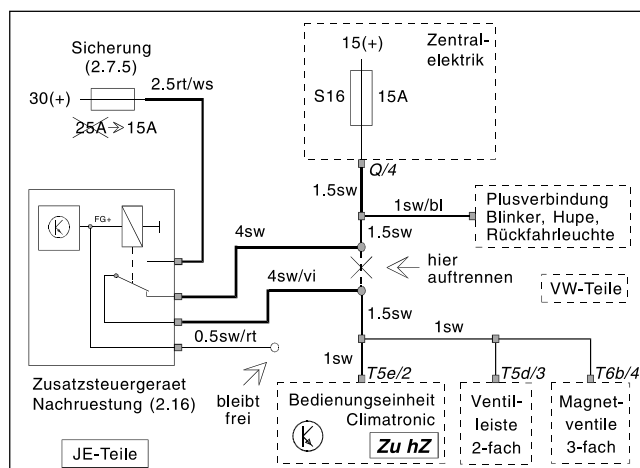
Sicherung
(2.7.5)

30(+)

2.5rt/ws

~~25A~~ > 15A

15(+)

Zentral-
elektrik

S16

15A

Q/4

1.5sw

1sw/bl

Plusverbindung
Blinker, Hupe,
Rückfahrleuchte

FG+

4sw

1.5sw

hier
auftrennen

4sw/vi

VW-Teile

1.5sw

1sw

0.5sw/rt

1sw

T5e/2

T5d/3

T6b/4

Zusatzsteuergeraet
Nachruestung (2.16)

bleibt
frei

Bedienungseinheit
Climatronic

Zu hZ

Ventil-
leiste
2-fach

Magnet-
ventile
3-fach

JE-Teile